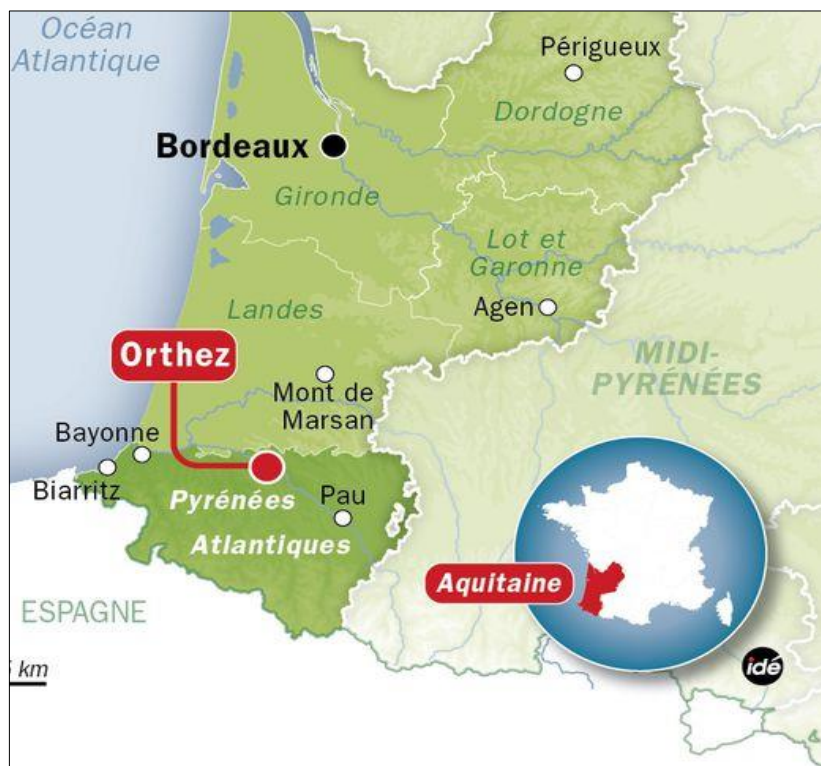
Océan Atlantique

Périgueux

Dordogne

Bordeaux

Gironde

Lot et Garonne

Agen

Landes

Orthez

MIDI-PYRÉNÉES

Mont de Marsan

Bayonne

Biarritz

Pyrénées Atlantiques

Pau

Aquitaine

ESPAGNE

km

idé